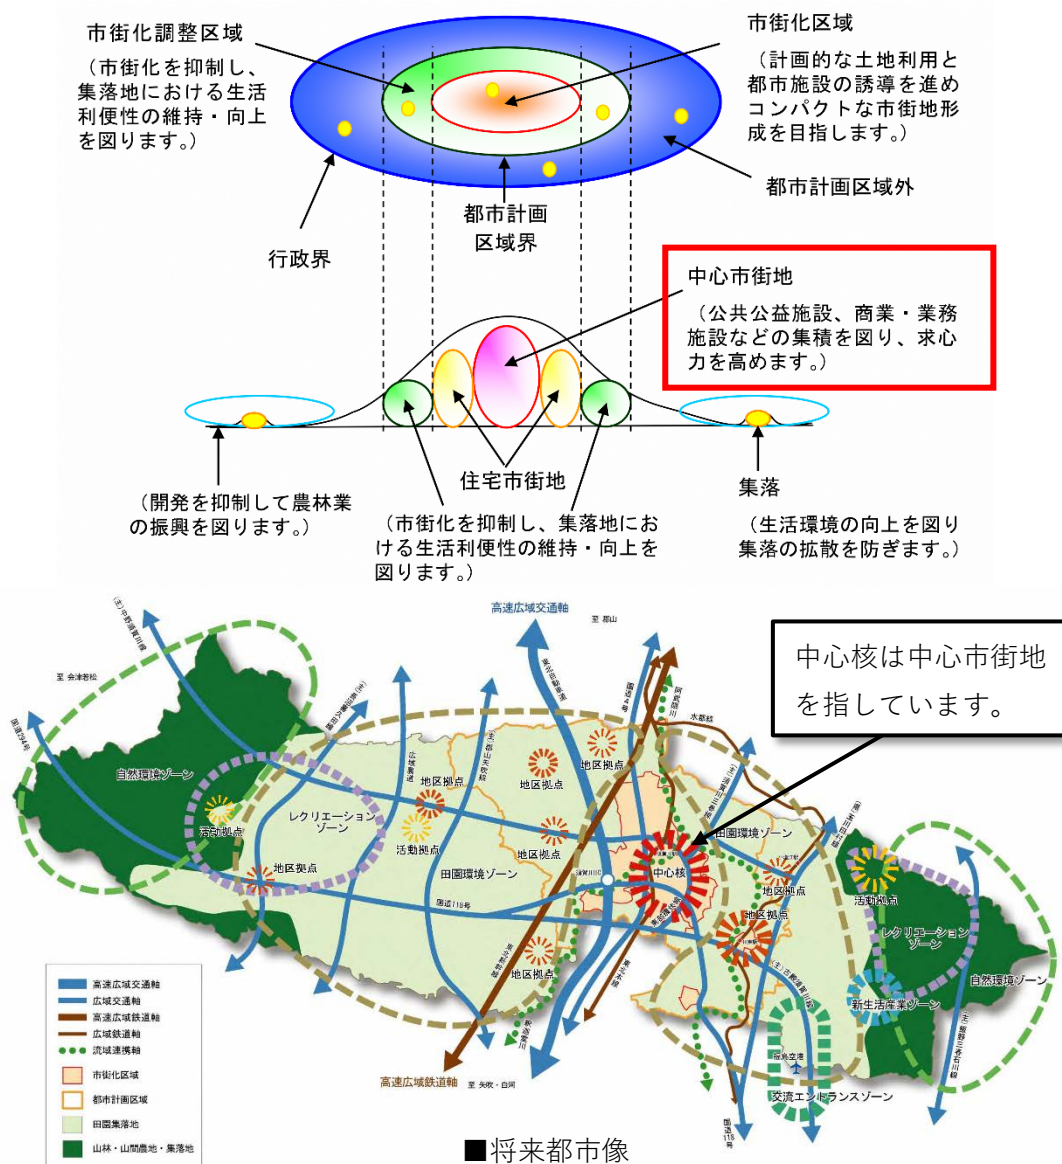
市街化調整区域
（市街化を抑制し、集落地における生活利便性の維持・向上を図ります。）

市街化区域
（計画的な土地利用と都市施設の誘導を進めコンパクトな市街地形成を目指します。）

都市計画区域外

行政界

都市計画区域界

中心市街地
（公共公益施設、商業・業務施設などの集積を図り、求心力を高めます。）

住宅市街地

（開発を抑制して農林業の振興を図ります。）

（市街化を抑制し、集落地における生活利便性の維持・向上を図ります。）

集落
（生活環境の向上を図り集落の拡散を防ぎます。）

高速広域交通軸
至 郡山
至 会津若松
中心核は中心市街地を指しています。
水郡線
自然環境ゾーン
地区拠点
地区拠点
地区拠点
交流拠点
レクリエーションゾーン
活動拠点
地区拠点
地区拠点
田園環境ゾーン
田園環境ゾーン
中心核
地区拠点
地区拠点
活動拠点
地区拠点
国道118号
レクリエーションゾーン
自然環境ゾーン
新生活産業ゾーン
高速広域鉄道軸
至 矢吹・白河
交流エントランスゾーン
国道118号

高速広域交通軸
広域交通軸
高速広域鉄道軸
広域鉄道軸
流域連携軸
市街化区域
都市計画区域
田園集落地
山林・山間農地・集落地

■将来都市像